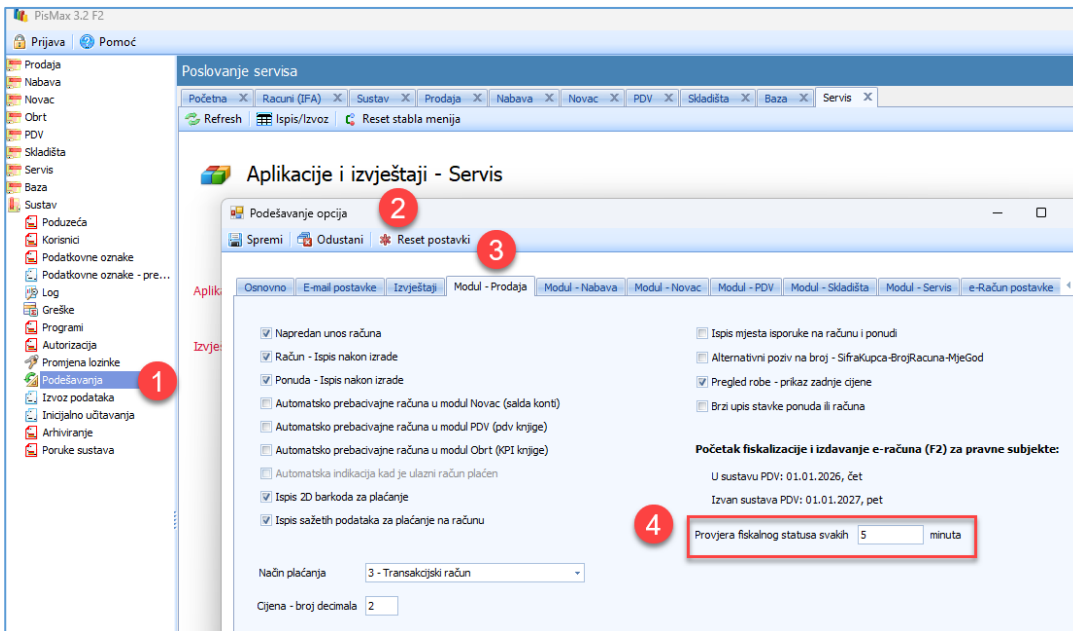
PisMax 3.2 F2

Prijava | Pomoć

Prodaja
Nabava
Novac
Obrt
PDV
Skladišta
Servis
Baza
Sustav
Poduzeća
Korisnici
Podatkovne oznake
Podatkovne oznake - pre...
Log
Greške
Programi
Autorizacija
Promjena lozinke
Podešavanja
Izvoz podataka
Inicijalno učitavanja
Arhiviranje
Poruke sustava

1

Poslovanje servisa

Početna | Racuni (IFA) | Sustav | Prodaja | Nabava | Novac | PDV | Skladišta | Baza | Servis

Refresh | Ispis/Izvoz | Reset stabla menija

Aplikacije i izvještaji - Servis

Aplika

Izvje

Podešavanje opcija

2

Spremi | Odustani | Reset postavki

3

Osnovno | E-mail postavke | Izvještaji | Modul - Prodaja | Modul - Nabava | Modul - Novac | Modul - PDV | Modul - Skladišta | Modul - Servis | e-Račun postavke

Napredan unos računa
Račun - Ispis nakon izrade
Ponuda - Ispis nakon izrade
Automatsko prebacivajne računa u modul Novac (salda konti)
Automatsko prebacivajne računa u modul PDV (pdv knjige)
Automatsko prebacivajne računa u modul Obrt (KPI knjige)
Automatska indikacija kad je ulazni račun plaćen
Ispis 2D barkoda za plaćanje
Ispis sažetih podataka za plaćanje na računu

Način plaćanja 3 - Transakcijski račun

Cijena - broj decimala 2

Ispis mjesta isporuke na računu i ponudi
Alternativni poziv na broj - SifraKupca-BrojRacuna-MjeGod
Pregled robe - prikaz zadnje cijene
Brzi upis stavke ponuda ili računa

Početak fiskalizacije i izdavanje e-računa (F2) za pravne subjekte:

U sustavu PDV: 01.01.2026, čet

Izvan sustava PDV: 01.01.2027, pet

4

Provjera fiskalnog statusa svakih 5 minuta